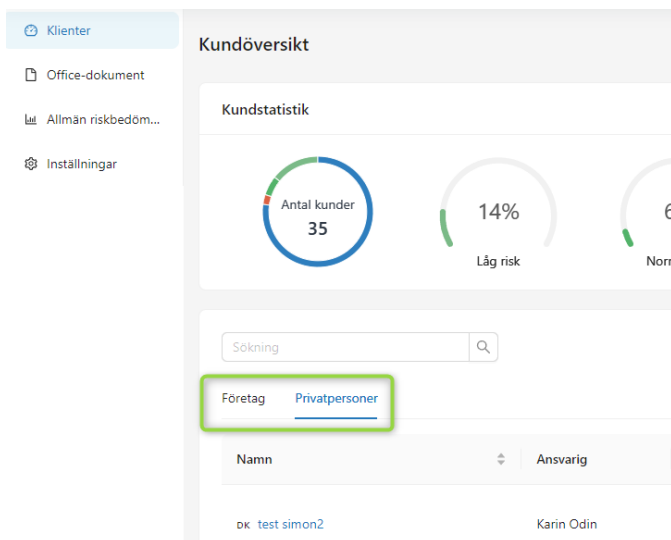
Klienter
Office-dokument
Allmän riskbedöm...
Inställningar

Kundöversikt

Kundstatistik

Antal kunder
35

14%
Låg risk

6
Norm

Sökning

Företag
Privatpersoner

| Namn | Ansvarig |
|---|---|
| DK test simon2 | Karin Odin |